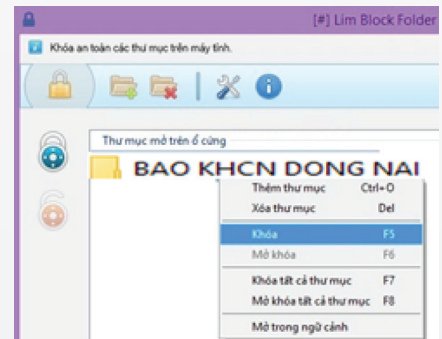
[#] Lim Block Folder

Khóa an toàn các thư mục trên máy tính.

Thư mục mở trên ổ cứng

BAO KHCN DONG NAI

Thêm thư mục Ctrl+O
Xóa thư mục Del
Khóa F5
Mở khóa F6
Khóa tất cả thư mục F7
Mở khóa tất cả thư mục F8
Mở trong ngữ cảnh